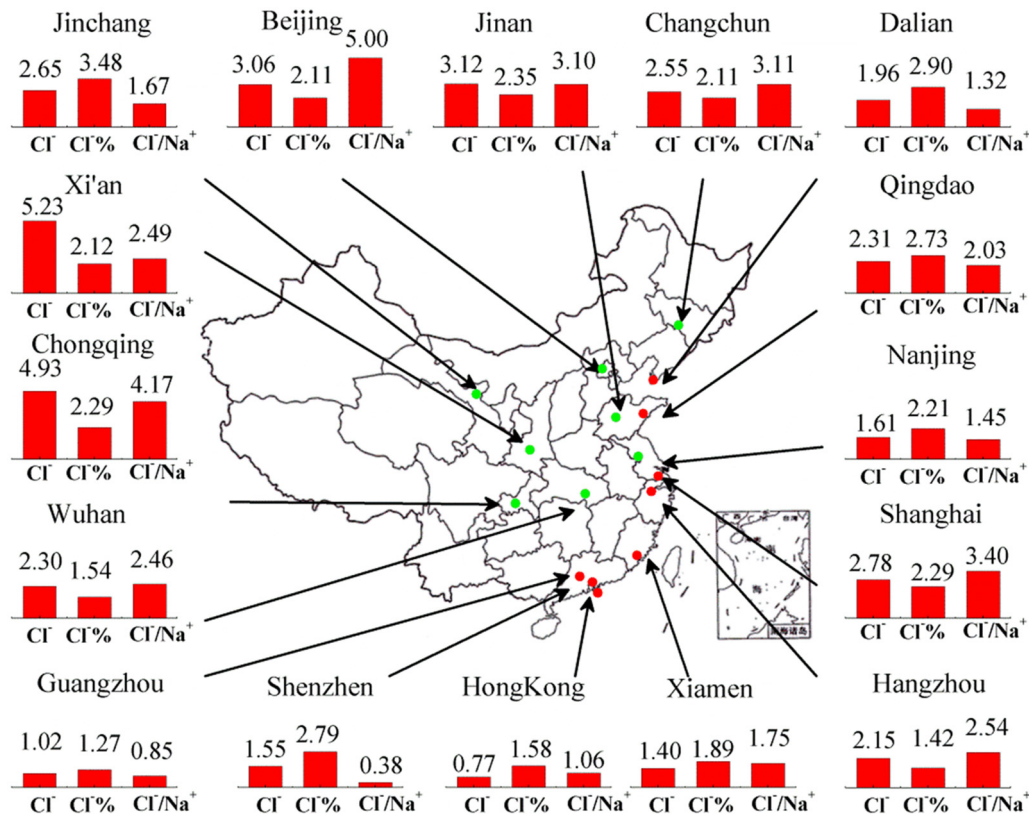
Jinchang
2.65 3.48 1.67
$Cl^-$ $Cl^-\%$ $Cl^-/Na^+$

Beijing
3.06 2.11 5.00
$Cl^-$ $Cl^-\%$ $Cl^-/Na^+$

Jinan
3.12 2.35 3.10
$Cl^-$ $Cl^-\%$ $Cl^-/Na^+$

Changchun
2.55 2.11 3.11
$Cl^-$ $Cl^-\%$ $Cl^-/Na^+$

Dalian
1.96 2.90 1.32
$Cl^-$ $Cl^-\%$ $Cl^-/Na^+$

Xi'an
5.23 2.12 2.49
$Cl^-$ $Cl^-\%$ $Cl^-/Na^+$

Qingdao
2.31 2.73 2.03
$Cl^-$ $Cl^-\%$ $Cl^-/Na^+$

Chongqing
4.93 2.29 4.17
$Cl^-$ $Cl^-\%$ $Cl^-/Na^+$

Nanjing
1.61 2.21 1.45
$Cl^-$ $Cl^-\%$ $Cl^-/Na^+$

Wuhan
2.30 1.54 2.46
$Cl^-$ $Cl^-\%$ $Cl^-/Na^+$

Shanghai
2.78 2.29 3.40
$Cl^-$ $Cl^-\%$ $Cl^-/Na^+$

Guangzhou
1.02 1.27 0.85
$Cl^-$ $Cl^-\%$ $Cl^-/Na^+$

Shenzhen
1.55 2.79 0.38
$Cl^-$ $Cl^-\%$ $Cl^-/Na^+$

HongKong
0.77 1.58 1.06
$Cl^-$ $Cl^-\%$ $Cl^-/Na^+$

Xiamen
1.40 1.89 1.75
$Cl^-$ $Cl^-\%$ $Cl^-/Na^+$

Hangzhou
2.15 1.42 2.54
$Cl^-$ $Cl^-\%$ $Cl^-/Na^+$